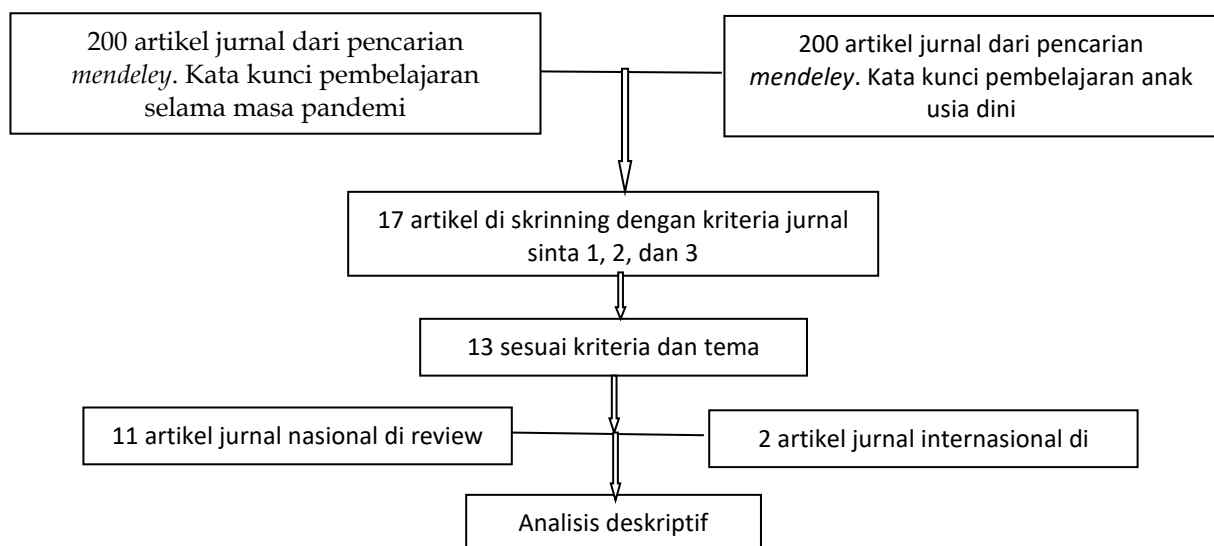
200 artikel jurnal dari pencarian *mendeley*. Kata kunci pembelajaran selama masa pandemi

200 artikel jurnal dari pencarian *mendeley*. Kata kunci pembelajaran anak usia dini

17 artikel di skrinning dengan kriteria jurnal sinta 1, 2, dan 3

13 sesuai kriteria dan tema

11 artikel jurnal nasional di review

2 artikel jurnal internasional di

Analisis deskriptif